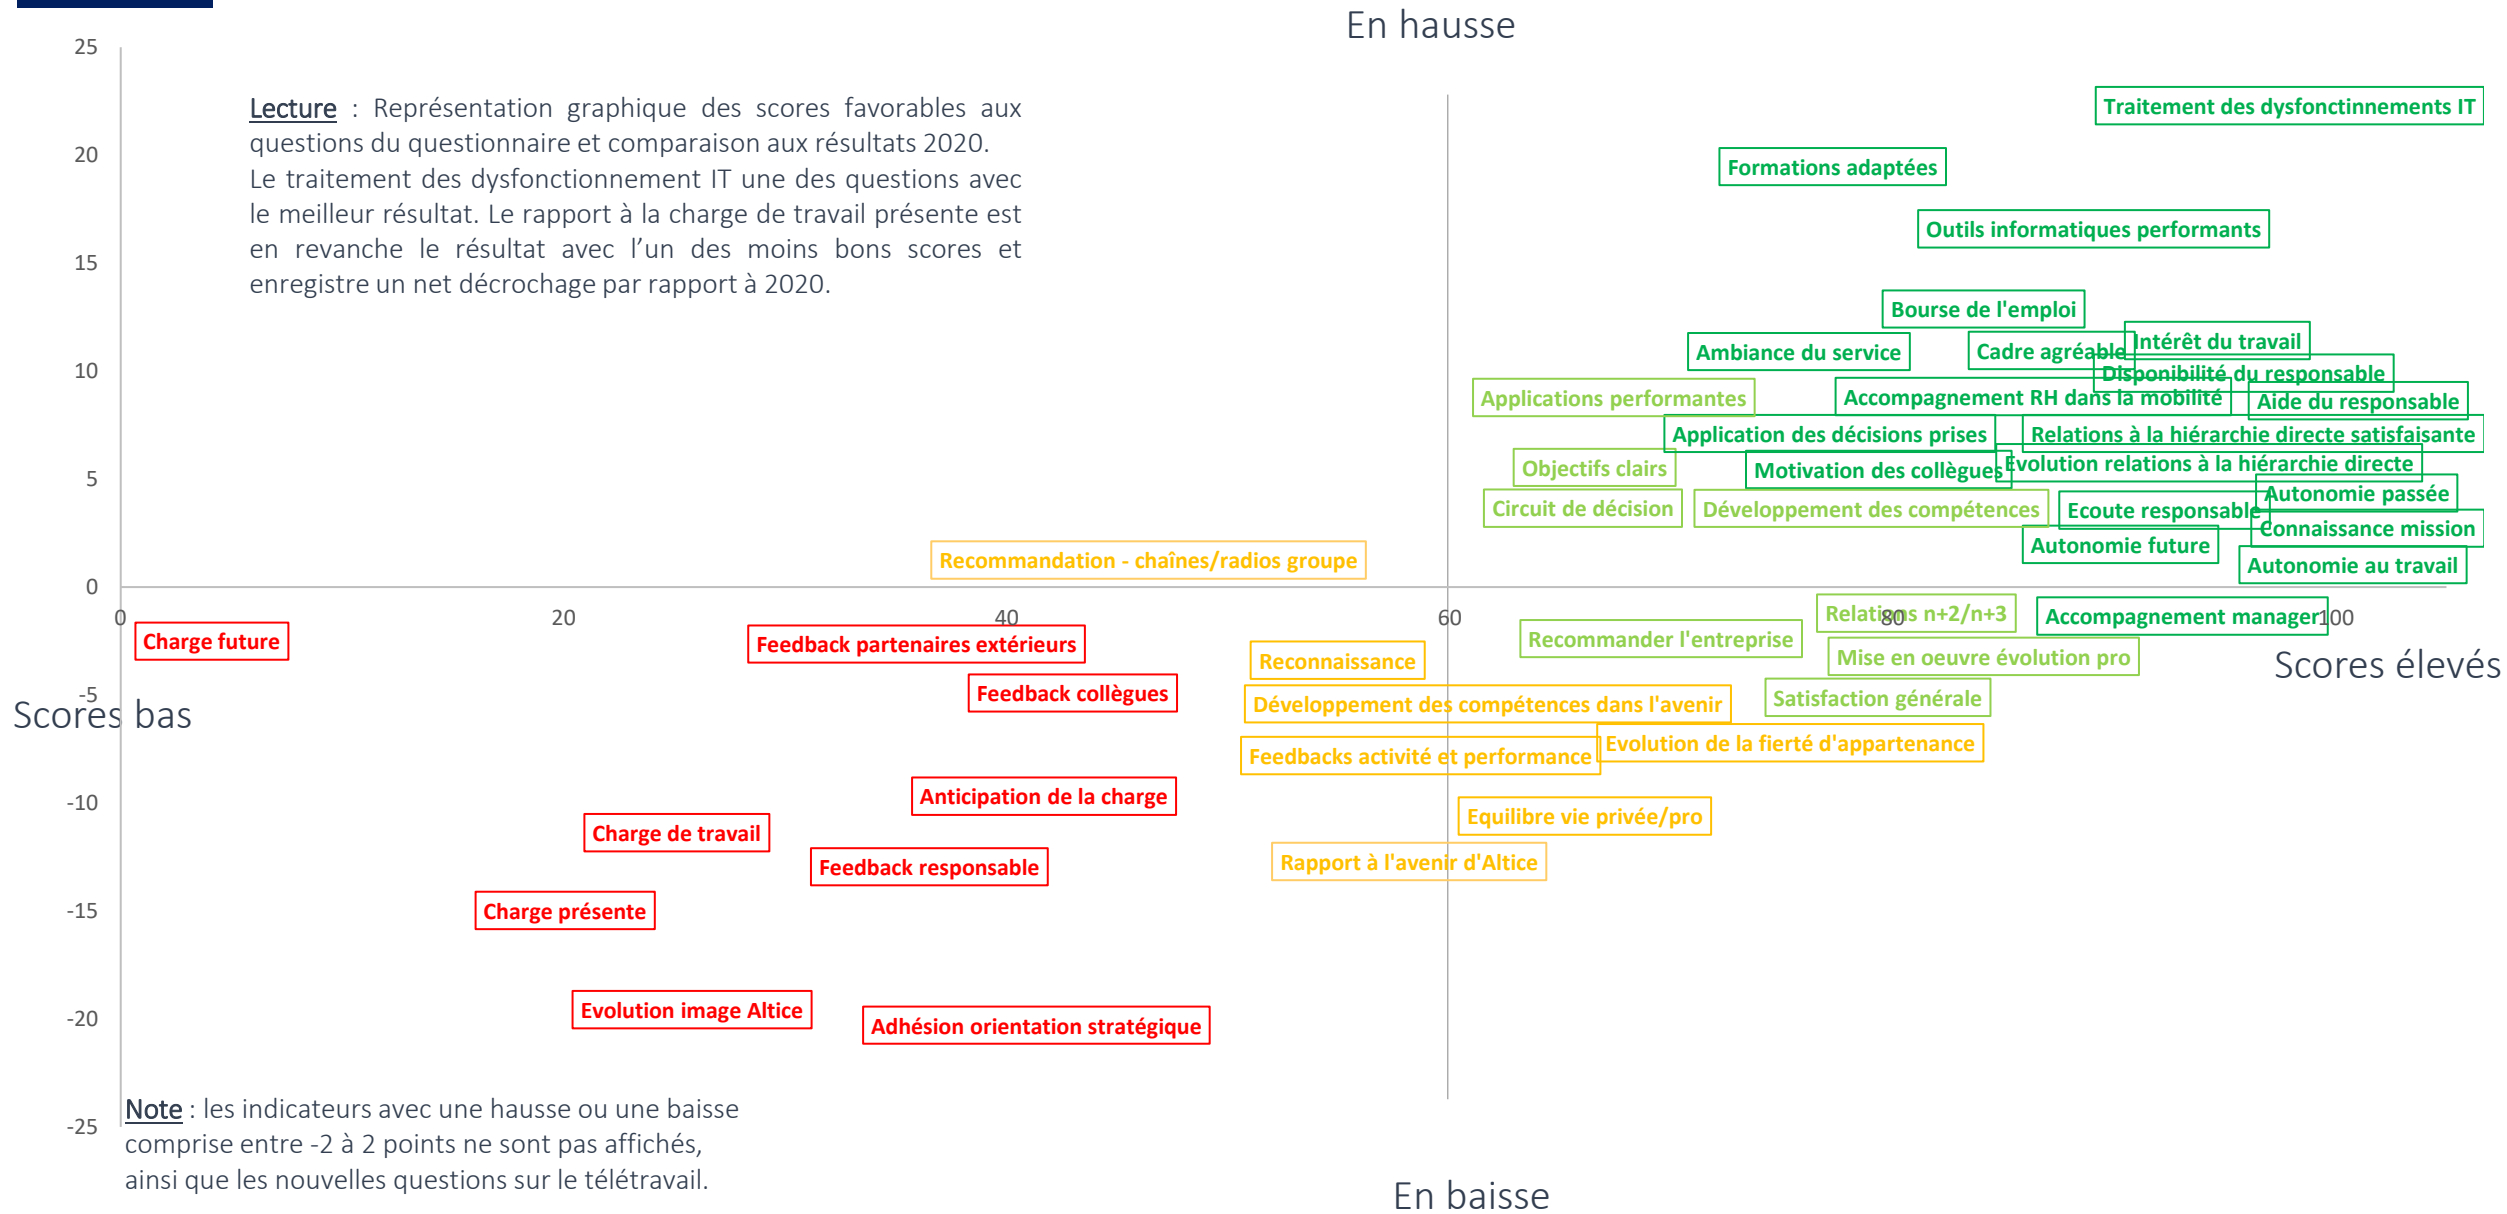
En hausse

25

20

15

10

5

0

-5

-10

-15

-20

-25

Lecture : Représentation graphique des scores favorables aux questions du questionnaire et comparaison aux résultats 2020.
Le traitement des dysfonctionnement IT une des questions avec le meilleur résultat. Le rapport à la charge de travail présente est en revanche le résultat avec l'un des moins bons scores et enregistre un net décrochage par rapport à 2020.

Traitement des dysfonctinnements IT
Formations adaptées
Outils informatiques performants
Bourse de l'emploi
Ambiance du service
Cadre agréable
Intérêt du travail
Disponibilité du responsable
Applications performantes
Accompagnement RH dans la mobilité
Aide du responsable
Application des décisions prises
Relations à la hiérarchie directe satisfaisante
Objectifs clairs
Motivation des collègues
Evolution relations à la hiérarchie directe
Autonomie passée
Circuit de décision
Développement des compétences
Ecoute responsable
Connaissance mission
Autonomie future
Recommandation - chaînes/radios groupe
Autonomie au travail

0
20
40
60
80
100

Charge future
Feedback partenaires extérieurs
Relations n+2/n+3
Accompagnement manager
Recommander l'entreprise
Reconnaissance
Mise en oeuvre évolution pro
Scores élevés
Feedback collègues
Scores bas
Développement des compétences dans l'avenir
Satisfaction générale
Evolution de la fierté d'appartenance
Feedbacks activité et performance
Anticipation de la charge
Charge de travail
Equilibre vie privée/pro
Feedback responsable
Rapport à l'avenir d'Altice
Charge présente
Evolution image Altice
Adhésion orientation stratégique

Note : les indicateurs avec une hausse ou une baisse comprise entre -2 à 2 points ne sont pas affichés, ainsi que les nouvelles questions sur le télétravail.

En baisse